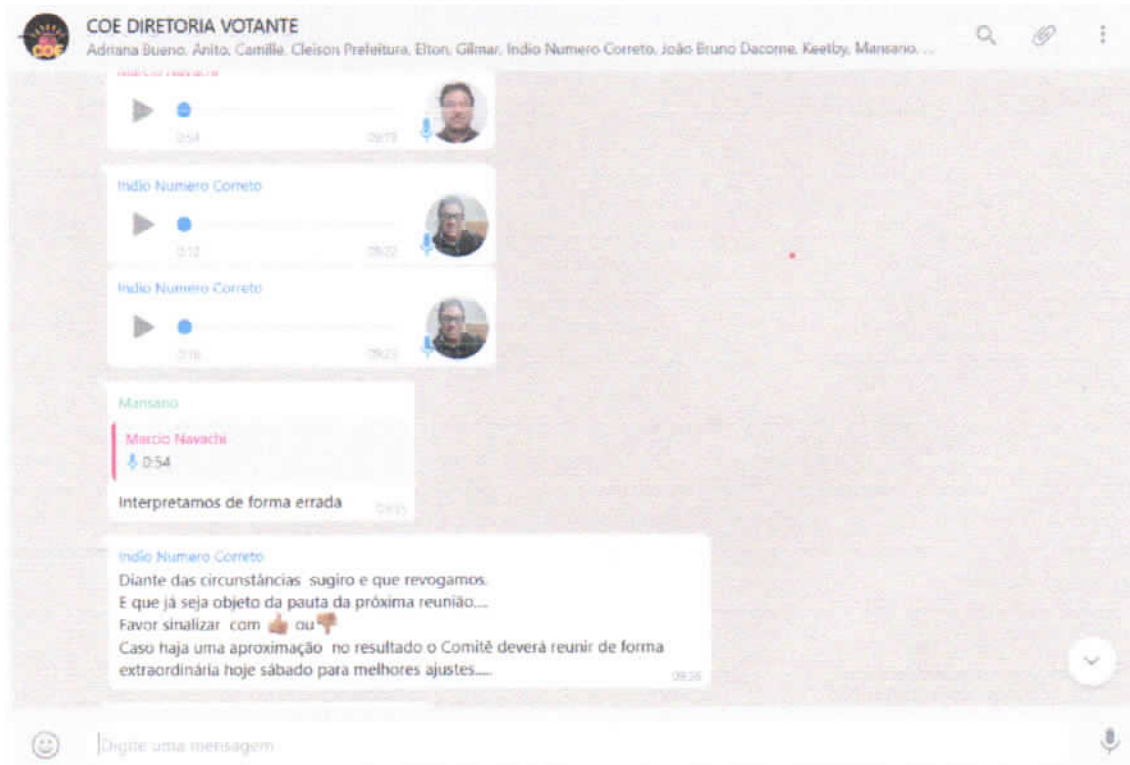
COE DIRETORIA VOTANTE
Adriana Bueno, Anito, Camille, Cleison Prefeitura, Elton, Gilmar, Indio Numero Correto, João Bruno Dacome, Keetby, Mansano, ...

COE

Marcio Navachi
0:54 09:19

Indio Numero Correto
0:12 09:22

Indio Numero Correto
0:16 09:23

Mansano
Marcio Navachi
0:54
Interpretamos de forma errada 09:35

Indio Numero Correto
Diante das circunstâncias sugiro e que revogamos.
E que já seja objeto da pauta da próxima reunião....
Favor sinalizar com 👍 ou 👎
Caso haja uma aproximação no resultado o Comitê deverá reunir de forma extraordinária hoje sábado para melhores ajustes..... 09:36

Digite uma mensagem